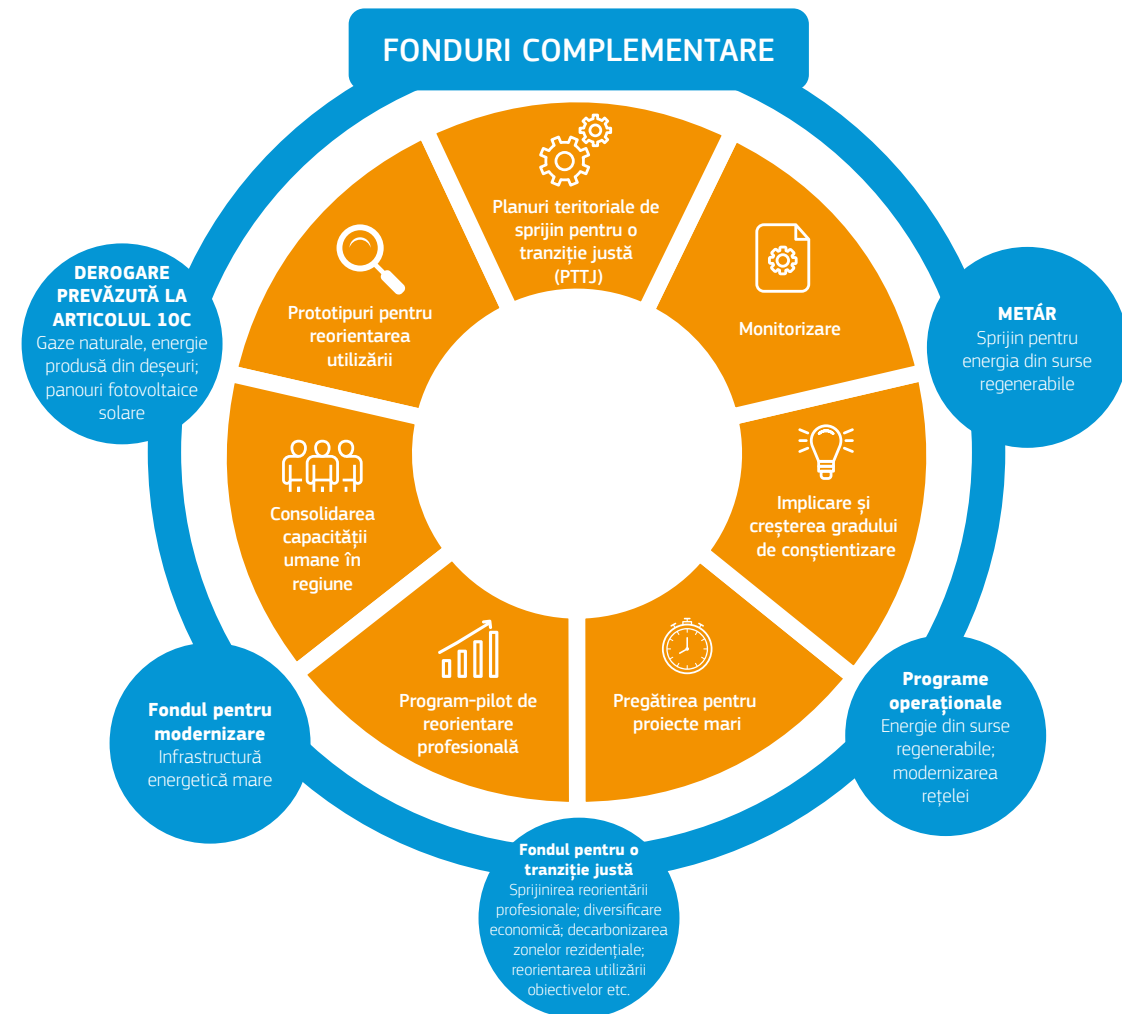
FONDURI COMPLEMENTARE

Planuri teritoriale de sprijin pentru o tranziție justă (PTTJ)

Monitorizare

Implicare și creșterea gradului de conștientizare

Pregătirea pentru proiecte mari

Program-pilot de reorientare profesională

Consolidarea capacității umane în regiune

Prototipuri pentru reorientarea utilizării

DEROGARE PREVĂZUTĂ LA ARTICOLUL 10C
Gaze naturale, energie produsă din deșeuri; panouri fotovoltaice solare

METÁR
Sprijin pentru energia din surse regenerabile

Programe operaționale
Energie din surse regenerabile; modernizarea rețelei

Fondul pentru o tranziție justă
Sprijinirea reorientării profesionale; diversificare economică; decarbonizarea zonelor rezidențiale; reorientarea utilizării obiectivelor etc.

Fondul pentru modernizare
Infrastructură energetică mare